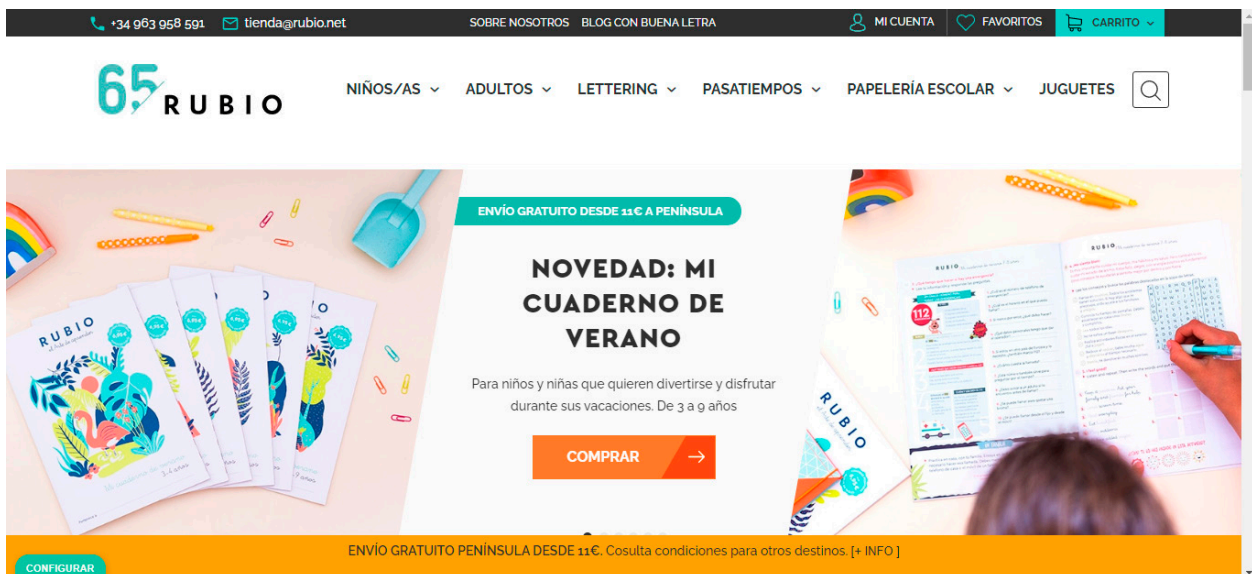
+34 963 958 591 tienda@rubio.net SOBRE NOSOTROS BLOG CON BUENA LETRA MI CUENTA FAVORITOS CARRITO

65 RUBIO

NIÑOS/AS ADULTOS LETTERING PASATIEMPOS PAPELERÍA ESCOLAR JUGUETES

ENVÍO GRATUITO DESDE 11€ A PENÍNSULA

NOVEDAD: MI CUADERNO DE VERANO

Para niños y niñas que quieren divertirse y disfrutar durante sus vacaciones. De 3 a 9 años

COMPRAR

RUBIO

RUBIO

ENVÍO GRATUITO PENÍNSULA DESDE 11€. Cosulta condiciones para otros destinos. [+ INFO ]

CONFIGURAR